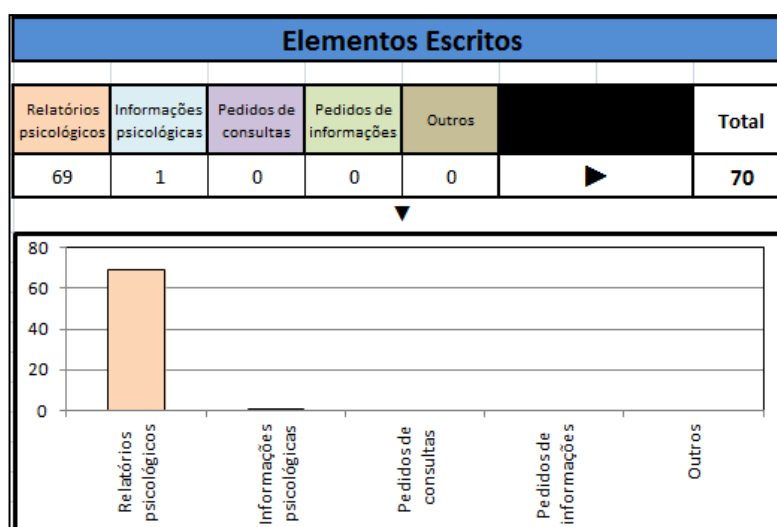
Elementos Escritos

| Relatórios psicológicos | Informações psicológicas | Pedidos de consultas | Pedidos de informações | Outros | | Total |
|---|---|---|---|---|---|---|
| 69 | 1 | 0 | 0 | 0 | ▶ | 70 |

▼

80
60
40
20
0

Relatórios psicológicos
Informações psicológicas
Pedidos de consultas
Pedidos de informações
Outros